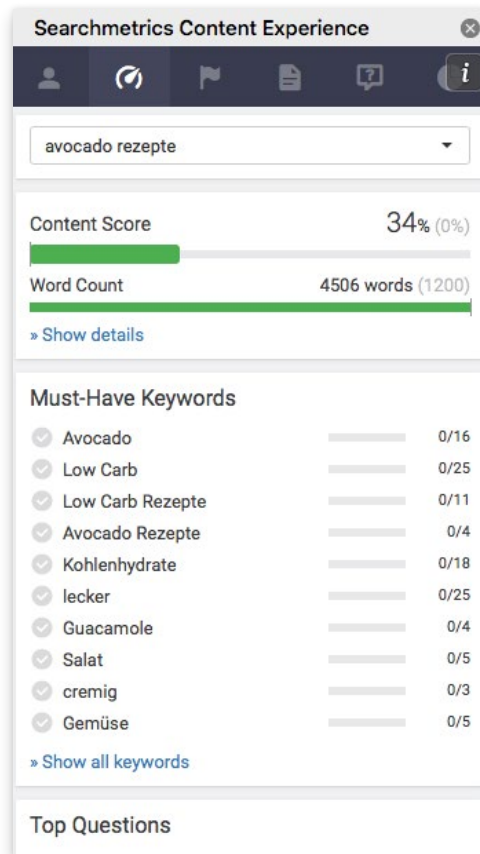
Searchmetrics Content Experience

avocado rezepte

Content Score 34% (0%)

Word Count 4506 words (1200)

» Show details

Must-Have Keywords

| | |
|---|---|
| Avocado | 0/16 |
| Low Carb | 0/25 |
| Low Carb Rezepte | 0/11 |
| Avocado Rezepte | 0/4 |
| Kohlenhydrate | 0/18 |
| lecker | 0/25 |
| Guacamole | 0/4 |
| Salat | 0/5 |
| cremig | 0/3 |
| Gemüse | 0/5 |

» Show all keywords

Top Questions